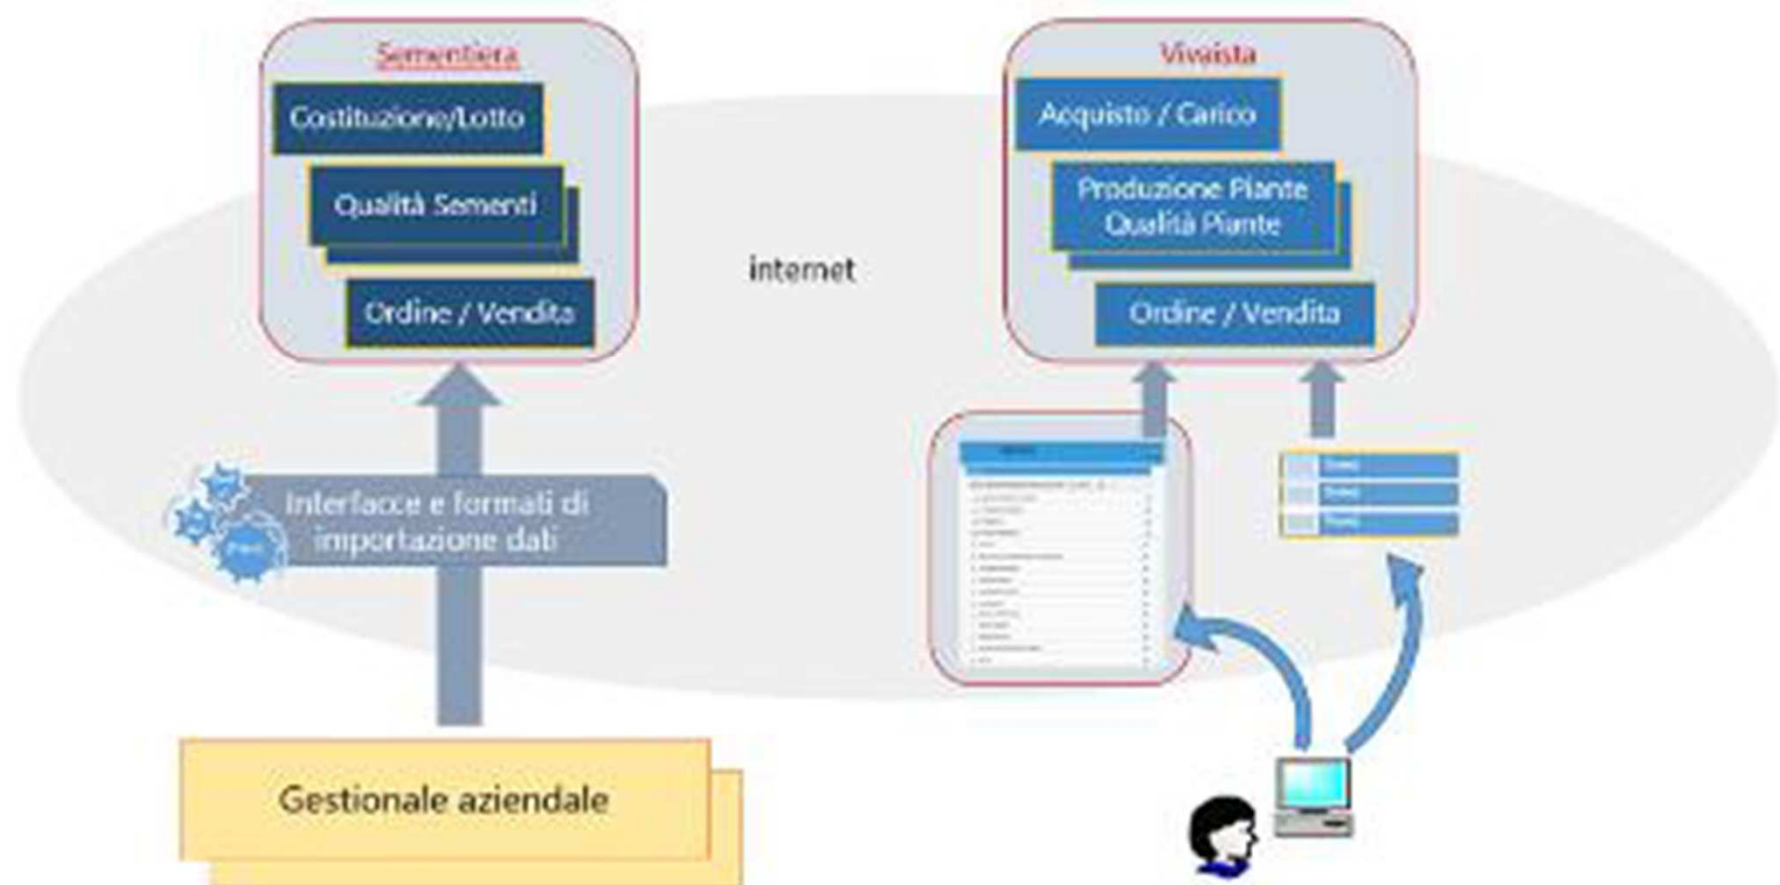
Sementiera

Costituzione/Lotto

Qualità Sementi

Ordine / Vendita

internet

Vivaista

Acquisto / Carico

Produzione Piante
Qualità Piante

Ordine / Vendita

Interfacce e formati di importazione dati

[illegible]

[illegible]

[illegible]

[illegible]

Gestionale aziendale